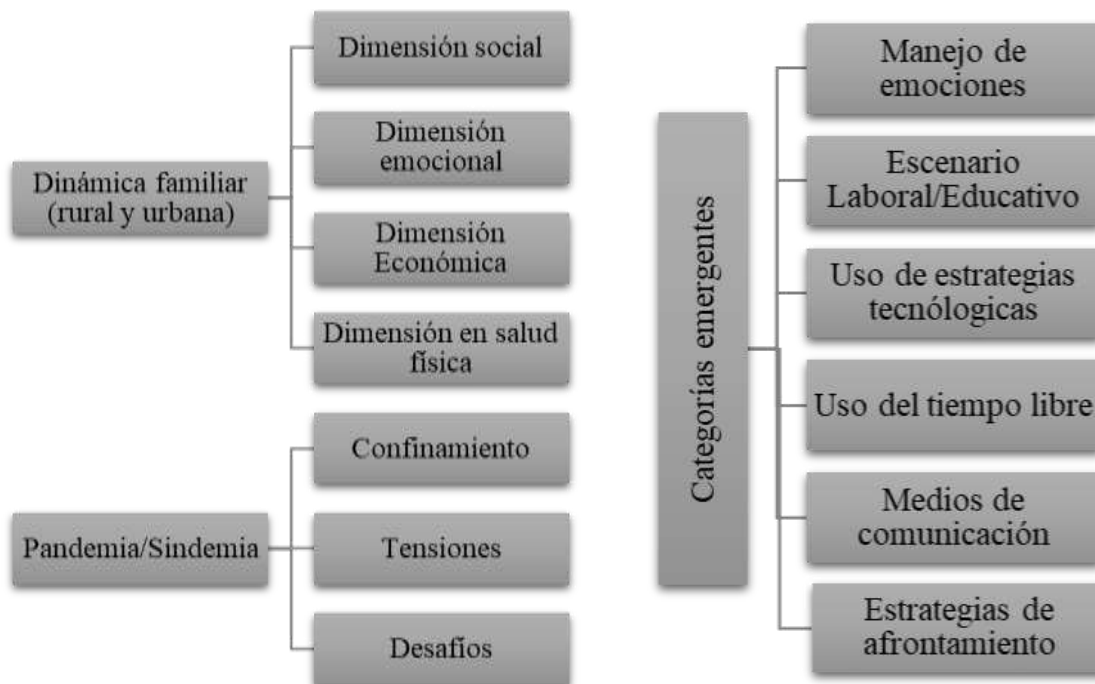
Dinámica familiar (rural y urbana)

Dimensión social

Dimensión emocional

Dimensión Económica

Dimensión en salud física

Pandemia/Sindemia

Confinamiento

Tensiones

Desafíos

Categorías emergentes

Manejo de emociones

Escenario Laboral/Educativo

Uso de estrategias tecnólogicas

Uso del tiempo libre

Medios de comunicación

Estrategias de afrontamiento